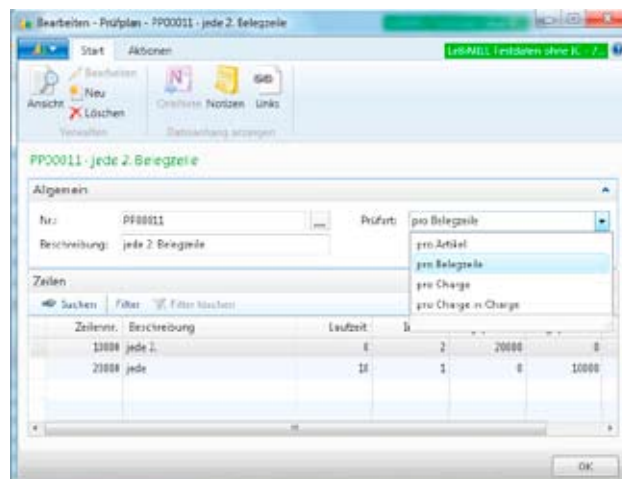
Bearbeiten - Prüfplan - PP00011 - jede 2. Belegzeile

Start Aktionen

LeBiWELL Testdaten ohne K... 7...

Ansicht Bearbeiten Neu Löschen Verwalten OneNote Notizen Links Datenanhang anzeigen

PP00011 · jede 2. Belegzeile

Allgemein

Nr.: PP00011

Beschreibung: jede 2. Belegzeile

Prüfart: pro Belegzeile

pro Artikel
pro Belegzeile
pro Charge
pro Charge in Charge

Zeilen

Suchen Filter Filter löschen

| Zeilennr. | Beschreibung | Laufzeit | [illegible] | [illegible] | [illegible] |
|---|---|---|---|---|---|
| 10000 | jede 2. | 0 | 2 | 20000 | 0 |
| 20000 | jede | 10 | 1 | 0 | 10000 |

OK